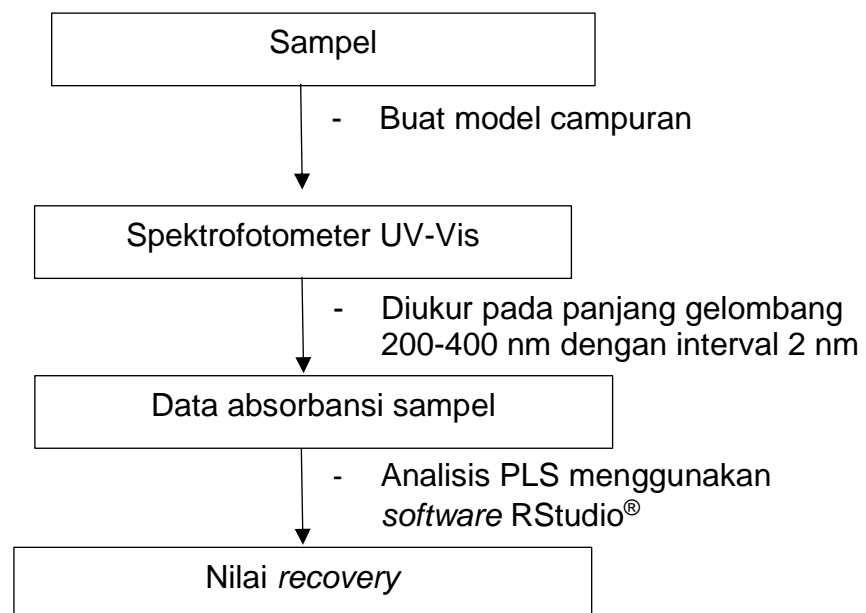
Sampel

- Buat model campuran

Spektrofotometer UV-Vis

- Diukur pada panjang gelombang 200-400 nm dengan interval 2 nm

Data absorbansi sampel

- Analisis PLS menggunakan software RStudio®

Nilai recovery